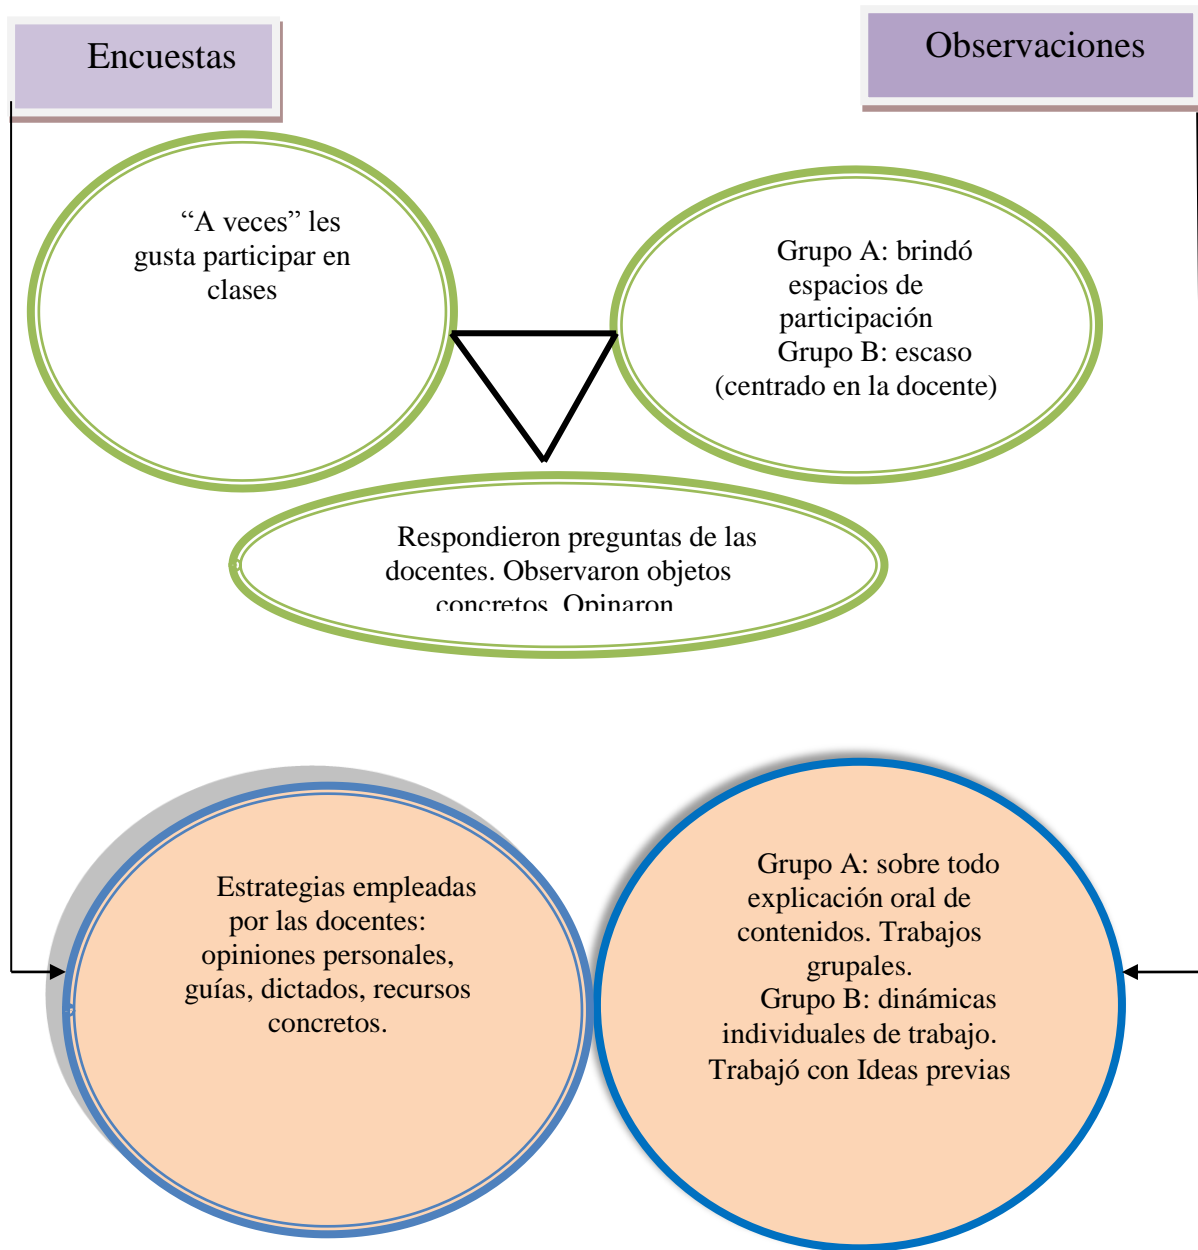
Encuestas

Observaciones

“A veces” les gusta participar en clases

Grupo A: brindó espacios de participación
Grupo B: escaso (centrado en la docente)

Respondieron preguntas de las docentes. Observaron objetos concretos. Opinaron

Estrategias empleadas por las docentes: opiniones personales, guías, dictados, recursos concretos.

Grupo A: sobre todo explicación oral de contenidos. Trabajos grupales.
Grupo B: dinámicas individuales de trabajo. Trabajó con Ideas previas